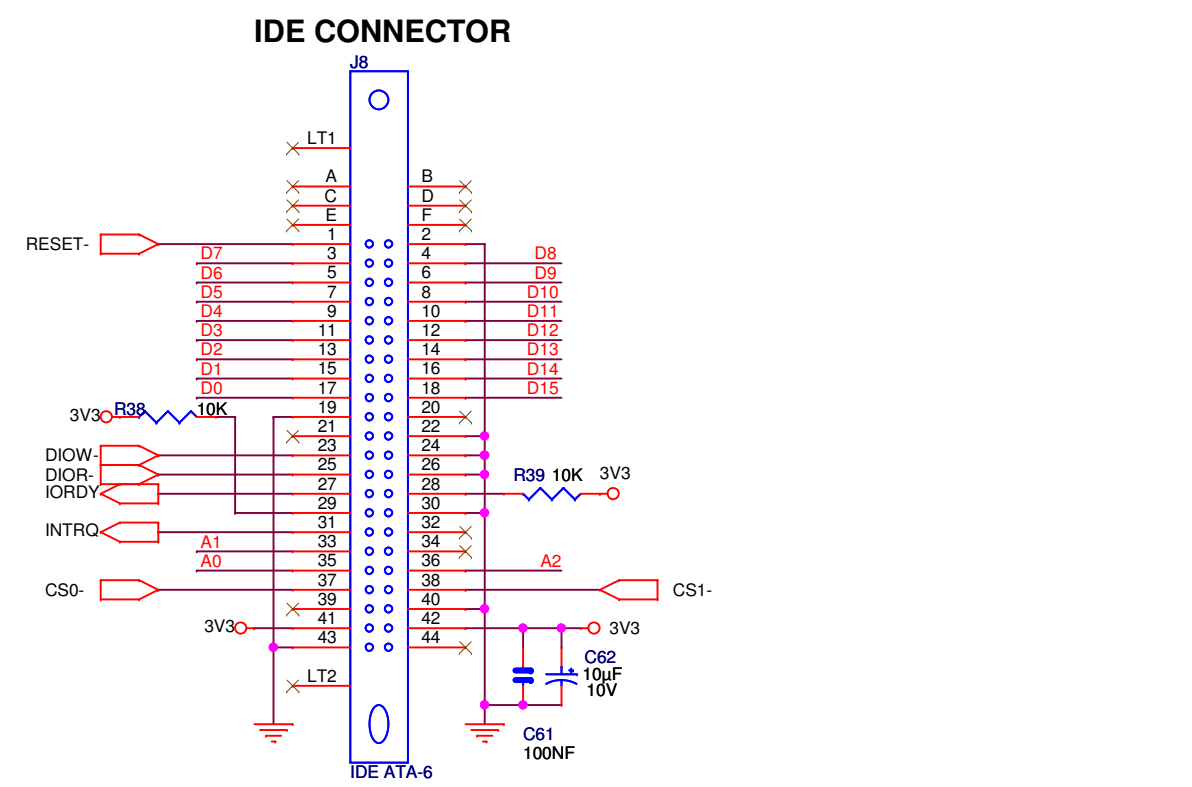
IDE CONNECTOR

J8

LT1

A B
C D
E F
1 2

RESET-

D7 3 4 D8
D6 5 6 D9
D5 7 8 D10
D4 9 10 D11
D3 11 12 D12
D2 13 14 D13
D1 15 16 D14
D0 17 18 D15

3V3 R38 10K

19 20
21 22
23 24
25 26
27 28
29 30
31 32
33 34
35 36
37 38
39 40
41 42
43 44

DIOW-
DIOR-
IORDY

R39 10K 3V3

INTRQ

A1
A0
A2

CS0-
CS1-

3V3
3V3

C62
10µF
10V

LT2

C61
100NF

IDE ATA-6